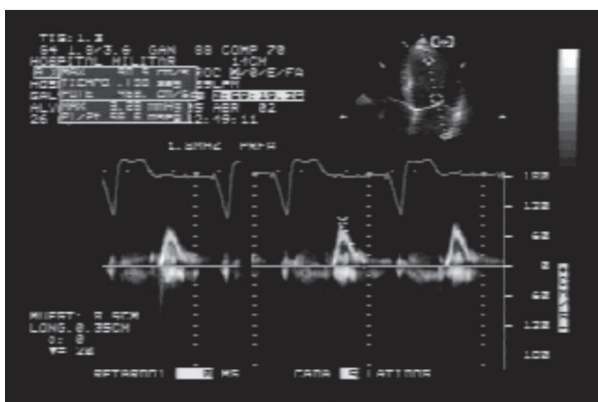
TIS: 1.3
64 1.8/3.6 GAN 68 COMP 70
HOSPITAL MILITAR 14CM
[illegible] DOC 0/0/E/FA
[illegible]
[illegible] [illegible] 19:29
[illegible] MSR 82
26 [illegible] 12:49:11

1.9MHZ PRFA

180
120
60
0
60
120
180

MUEST: 5.5CM
LONG.0.35CM
0: 0
VF: 26

RETARDO: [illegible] MS CAPA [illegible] ATIVOS